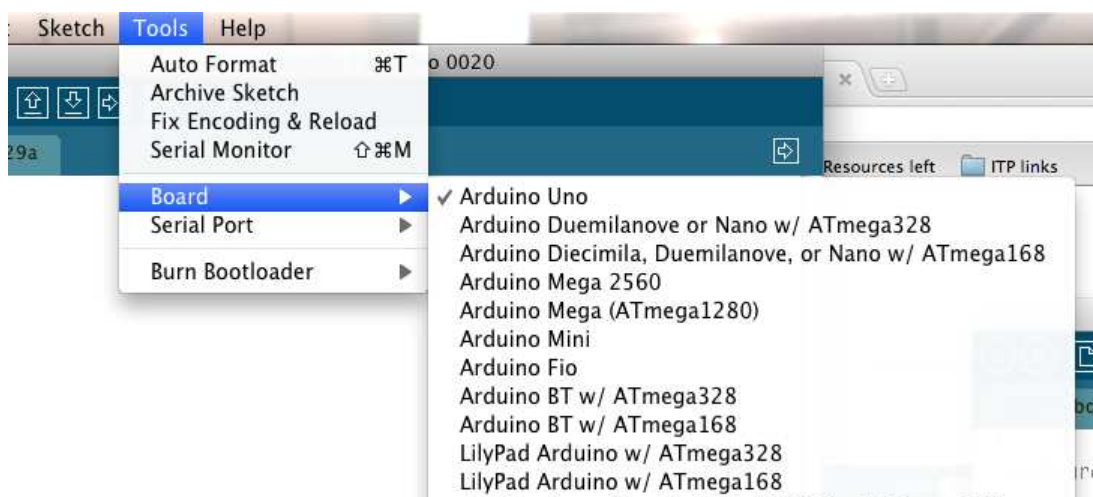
Sketch Tools Help

Auto Format ⌘T
Archive Sketch
Fix Encoding & Reload
Serial Monitor ⇧⌘M

Board
Serial Port

Burn Bootloader

o 0020

29a

Resources left ITP links

✓ Arduino Uno
Arduino Duemilanove or Nano w/ ATmega328
Arduino Diecimila, Duemilanove, or Nano w/ ATmega168
Arduino Mega 2560
Arduino Mega (ATmega1280)
Arduino Mini
Arduino Fio
Arduino BT w/ ATmega328
Arduino BT w/ ATmega168
LilyPad Arduino w/ ATmega328
LilyPad Arduino w/ ATmega168